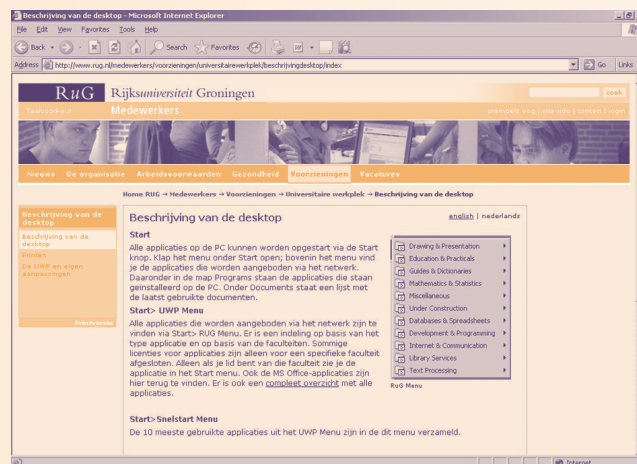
Beschrijving van de desktop - Microsoft Internet Explorer

File Edit View Favorites Tools Help

Back Search Favorites

Address http://www.rug.nl/medewerkers/voorzieningen/universitairewerkplek/beschrijvingdesktop/index

Go Links

RuG Rijksuniversiteit Groningen

zoek

Taalbureau Medewerkers

drempels weg | site-info | contact | login

Nieuws De organisatie Arbeidsvoorwaarden Gezondheid Voorzieningen Vacatures

Home RUG → Medewerkers → Voorzieningen → Universitaire werkplek → Beschrijving van de desktop

Beschrijving van de desktop

Beschrijving van de desktop

Printen

De UWP en eigen aanpassingen

Printversie

Beschrijving van de desktop

english | nederlands

Start

Alle applicaties op de PC kunnen worden opgestart via de Start knop. Klap het menu onder Start open; bovenin het menu vind je de applicaties die worden aangeboden via het netwerk. Daaronder in de map Programs staan de applicaties die staan geïnstalleerd op de PC. Onder Documents staat een lijst met de laatst gebruikte documenten.

Drawing & Presentation
Education & Practicals
Guides & Dictionaries
Mathematics & Statistics
Miscellaneous
Under Construction
Databases & Spreadsheets
Development & Programming
Internet & Communication
Library Services
Text Processing

RuG Menu

Start> UWP Menu

Alle applicaties die worden aangeboden via het netwerk zijn te vinden via Start> RUG Menu. Er is een indeling op basis van het type applicatie en op basis van de faculteiten. Sommige licenties voor applicaties zijn alleen voor een specifieke faculteit afgesloten. Alleen als je lid bent van die faculteit zie je de applicatie in het Start menu. Ook de MS Office-applicaties zijn hier terug te vinden. Er is ook een compleet overzicht met alle applicaties.

Start>Snelstart Menu

De 10 meeste gebruikte applicaties uit het UWP Menu zijn in de dit menu verzameld.

Internet